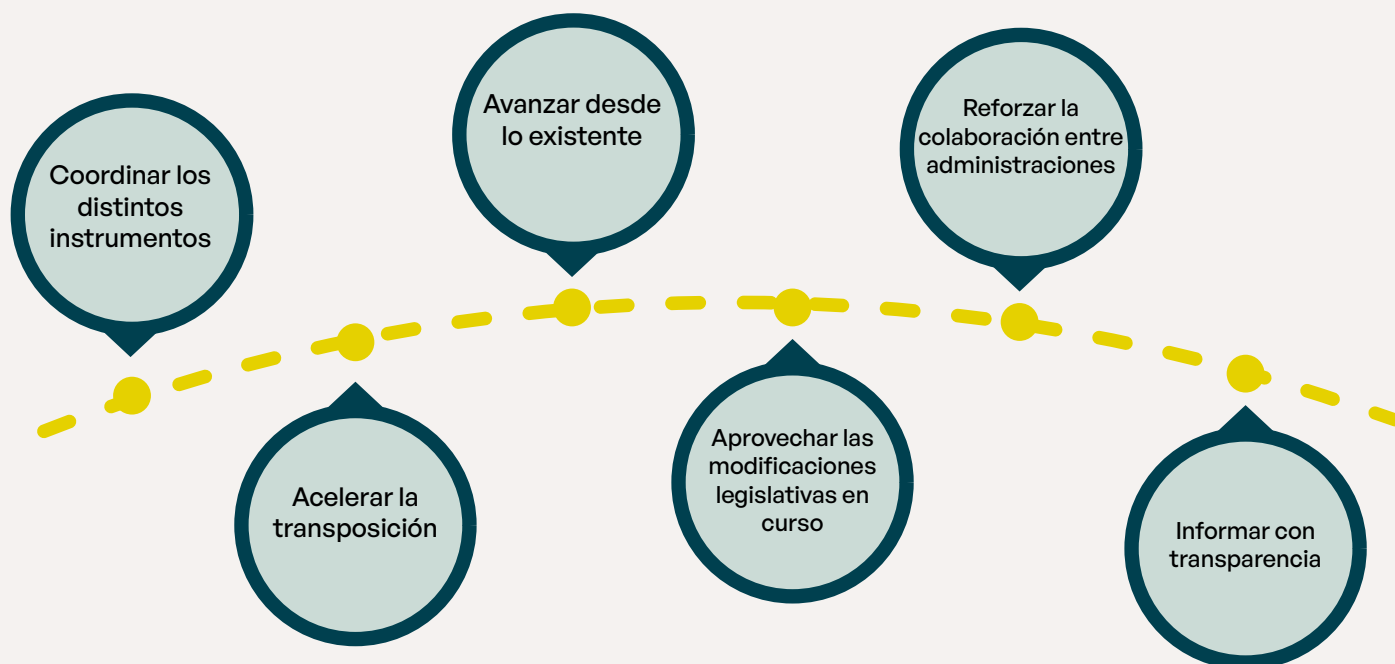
Coordinar los distintos instrumentos

Acelerar la transposición

Avanzar desde lo existente

Aprovechar las modificaciones legislativas en curso

Reforzar la colaboración entre administraciones

Informar con transparencia